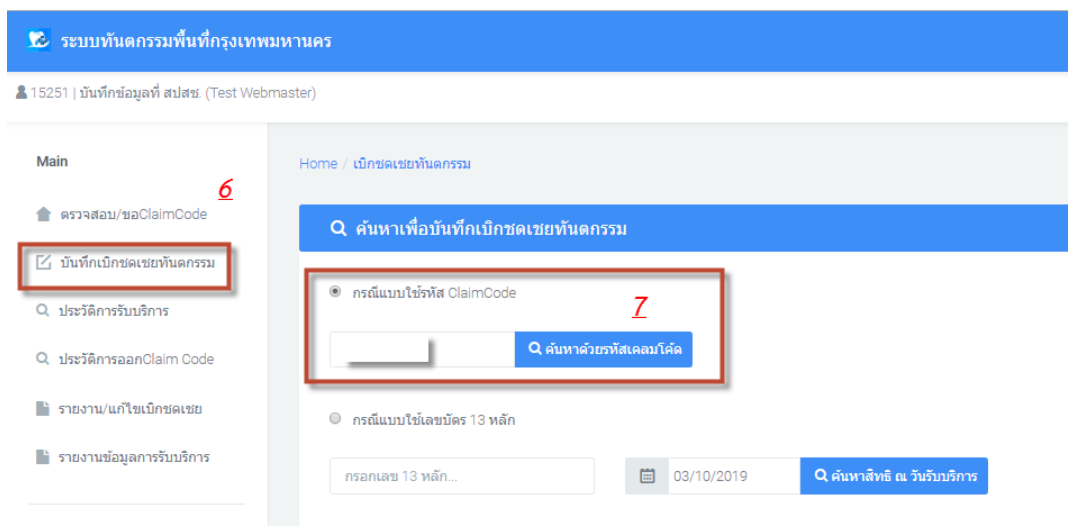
ระบบทันตกรรมพื้นที่กรุงเทพมหานคร

15251 | บันทึกข้อมูลที่ สปสช. (Test Webmaster)

Main

6

ตรวจสอบ/ขอClaimCode

บันทึกเบิกชดเชยทันตกรรม

ประวัติการรับบริการ

ประวัติการออกClaim Code

รายงาน/แก้ไขเบิกชดเชย

รายงานข้อมูลการรับบริการ

Home / เบิกชดเชยทันตกรรม

ค้นหาเพื่อบันทึกเบิกชดเชยทันตกรรม

กรณีแบบใช้รหัส ClaimCode

7

ค้นหาด้วยรหัสเคลมโค้ด

กรณีแบบใช้เลขบัตร 13 หลัก

กรอกเลข 13 หลัก...

03/10/2019

ค้นหาสิทธิ ณ วันรับบริการ